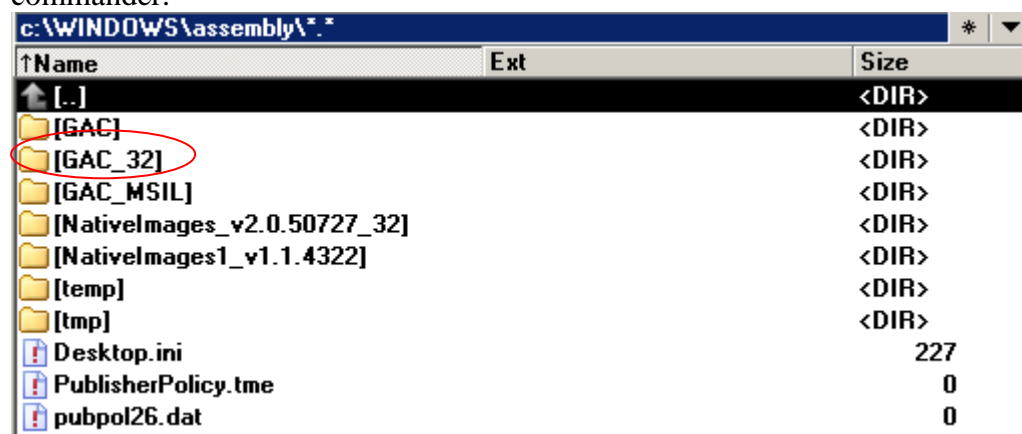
commander:

c:\WINDOWS\assembly\*.*

* ▼

| ↑Name | Ext | Size |
|---|---|---|
| [..] | | <DIR> |
| [GAC] | | <DIR> |
| [GAC_32] | | <DIR> |
| [GAC_MSIL] | | <DIR> |
| [NativeImages_v2.0.50727_32] | | <DIR> |
| [NativeImages1_v1.1.4322] | | <DIR> |
| [temp] | | <DIR> |
| [tmp] | | <DIR> |
| Desktop.ini | | 227 |
| PublisherPolicy.tme | | 0 |
| pubpol26.dat | | 0 |